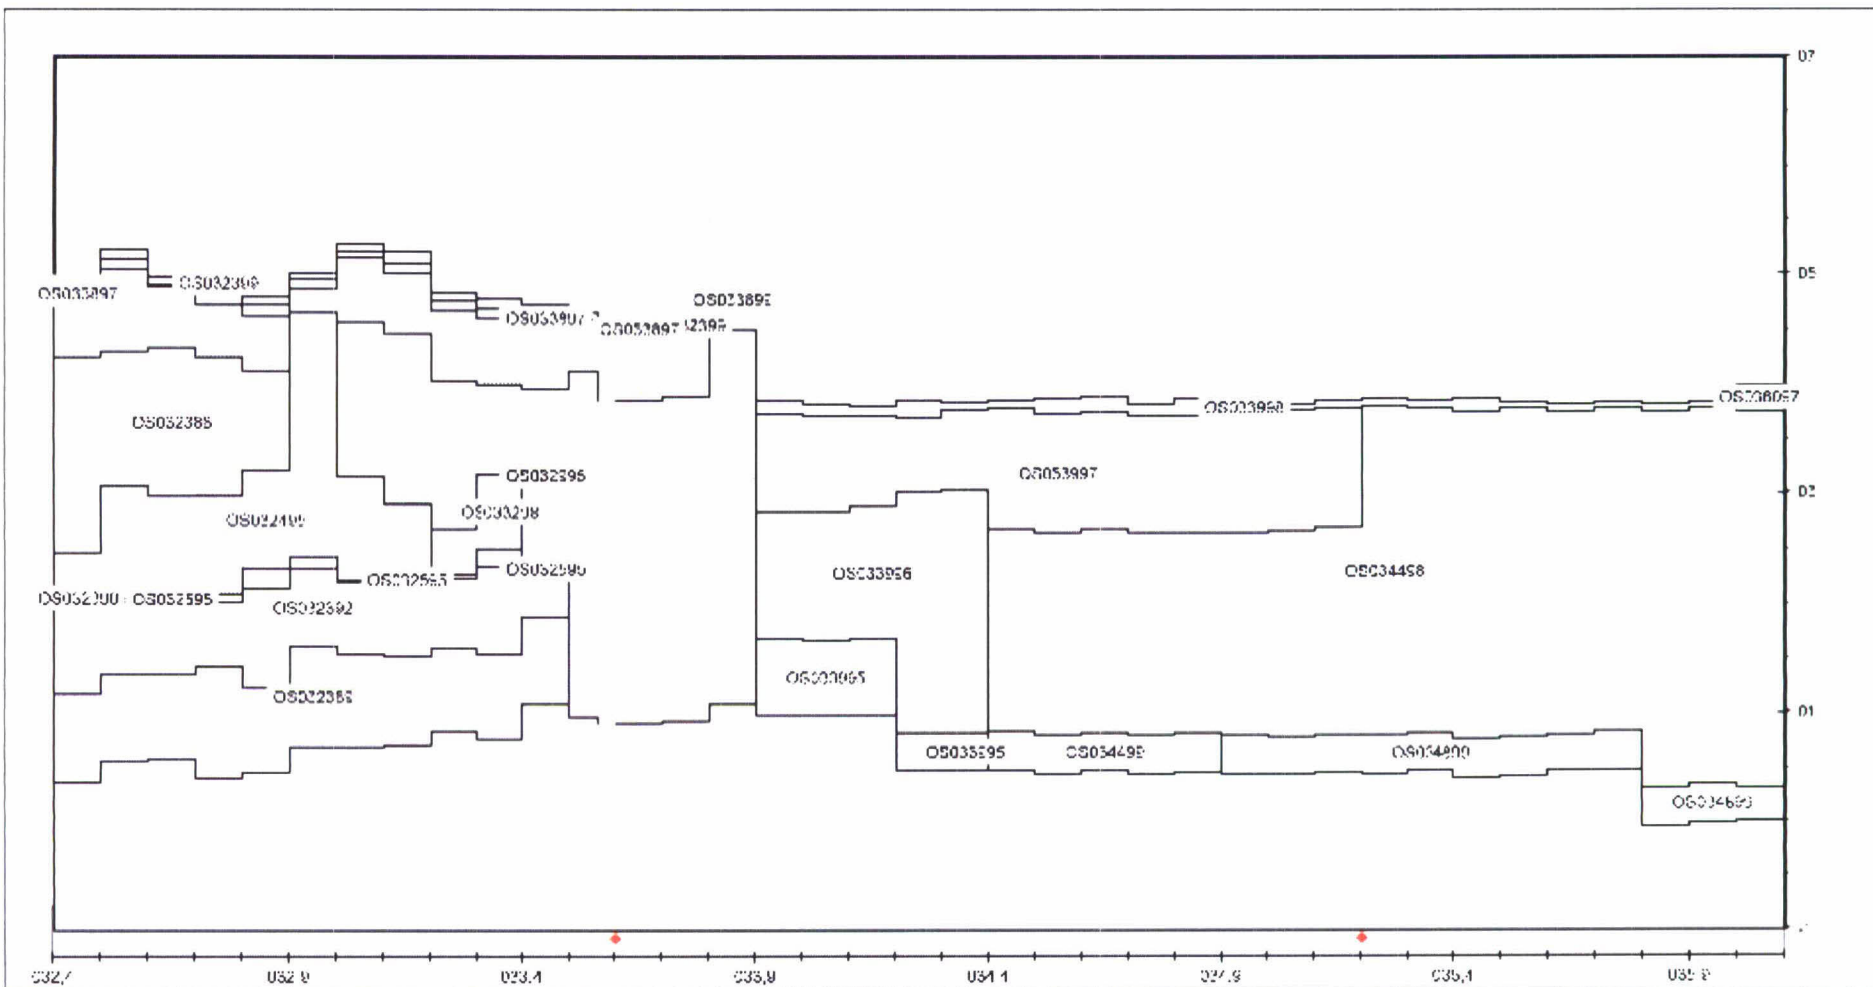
OS033897
OS032399
OS033907
OS053897
OS023895
12398
OS032385
OS023958
OS038057
OS032395
OS033208
OS053997
OS022405
OS032555
OS032595
OS032300
OS052595
OS032392
OS033956
OS034458
OS022385
OS020965
OS035595
OS034458
OS034800
OS034650
07
05
03
01
032,7
032,9
033,4
033,9
034,1
037,9
035,1
035,8